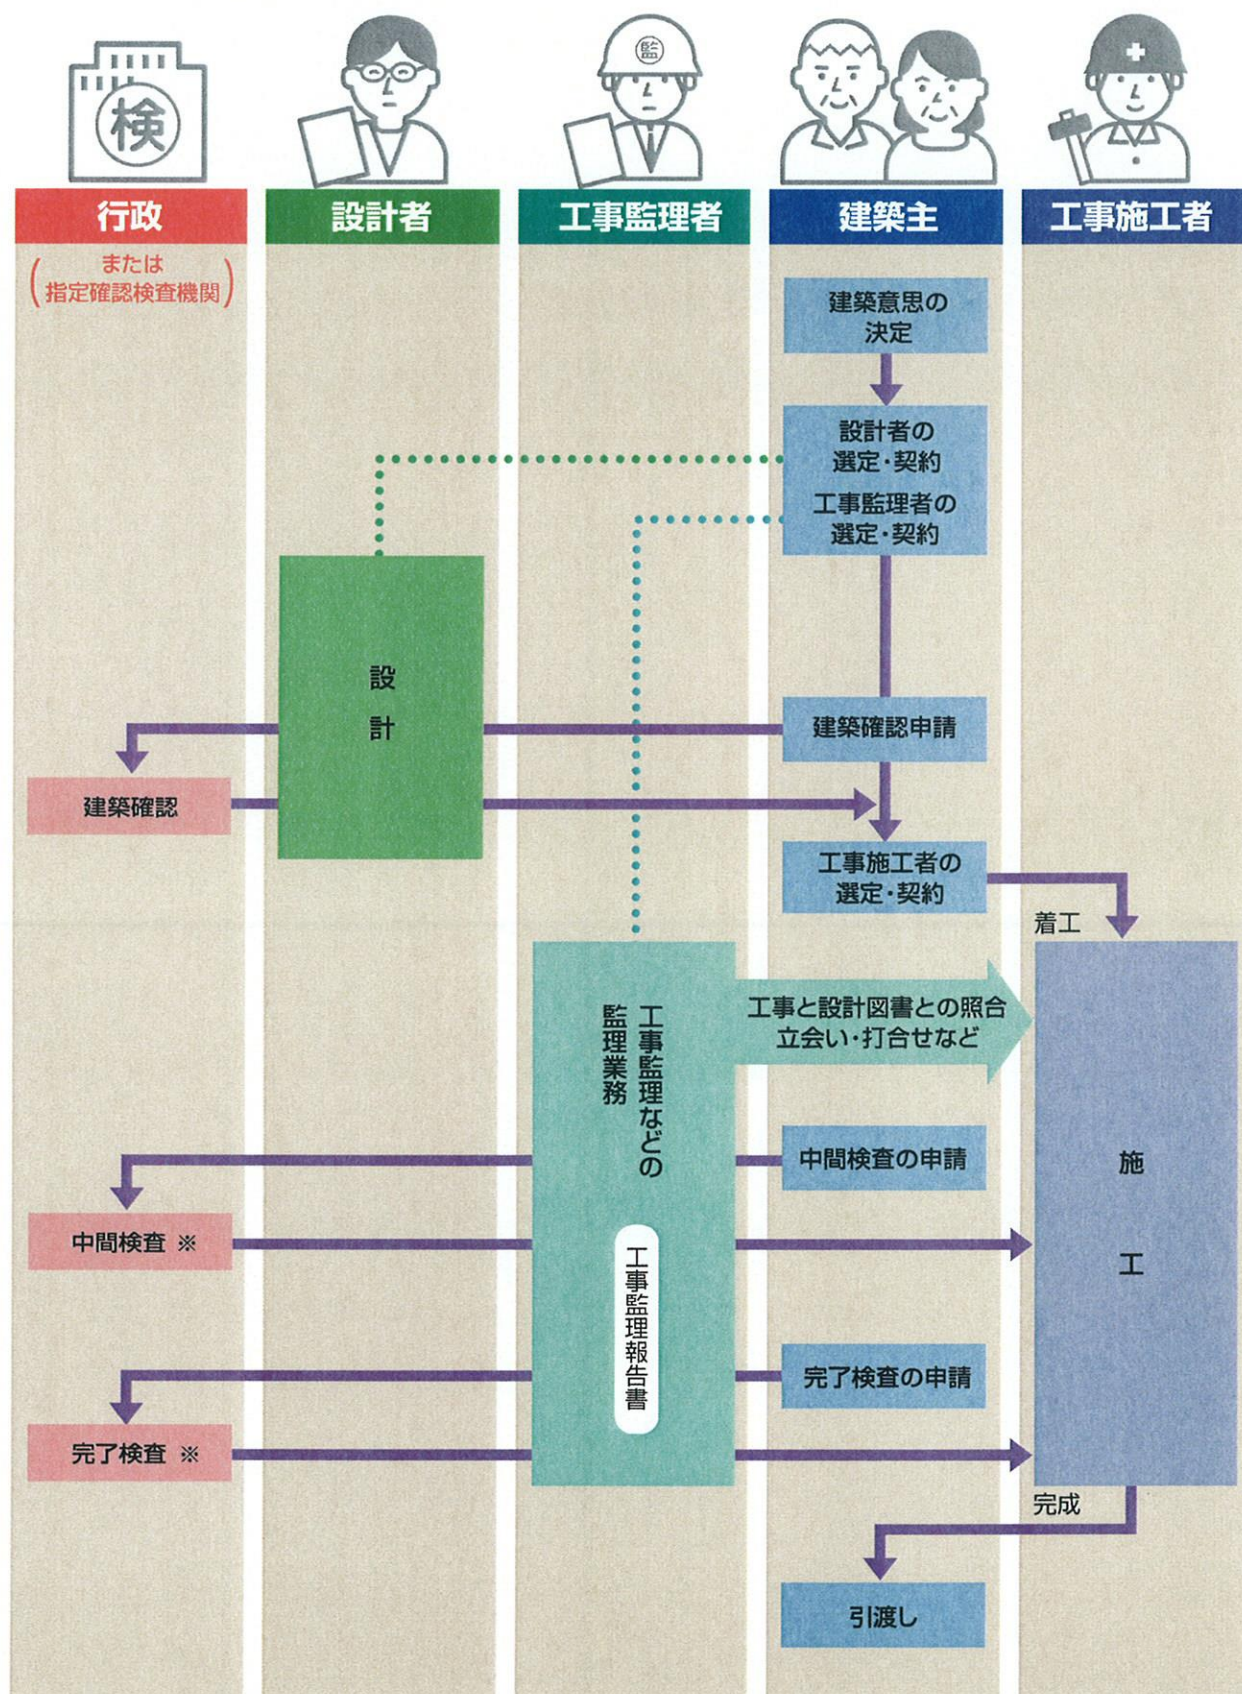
検

監

行政
（または指定確認検査機関）

設計者

工事監理者

建築主

工事施工者

建築意思の決定

設計者の選定・契約
工事監理者の選定・契約

設計

建築確認申請

建築確認

工事施工者の選定・契約

着工

工事監理などの監理業務

工事と設計図書との照合
立会い・打合せなど

施工

中間検査の申請

中間検査 ※

工事監理報告書

完了検査の申請

完了検査 ※

完成

引渡し